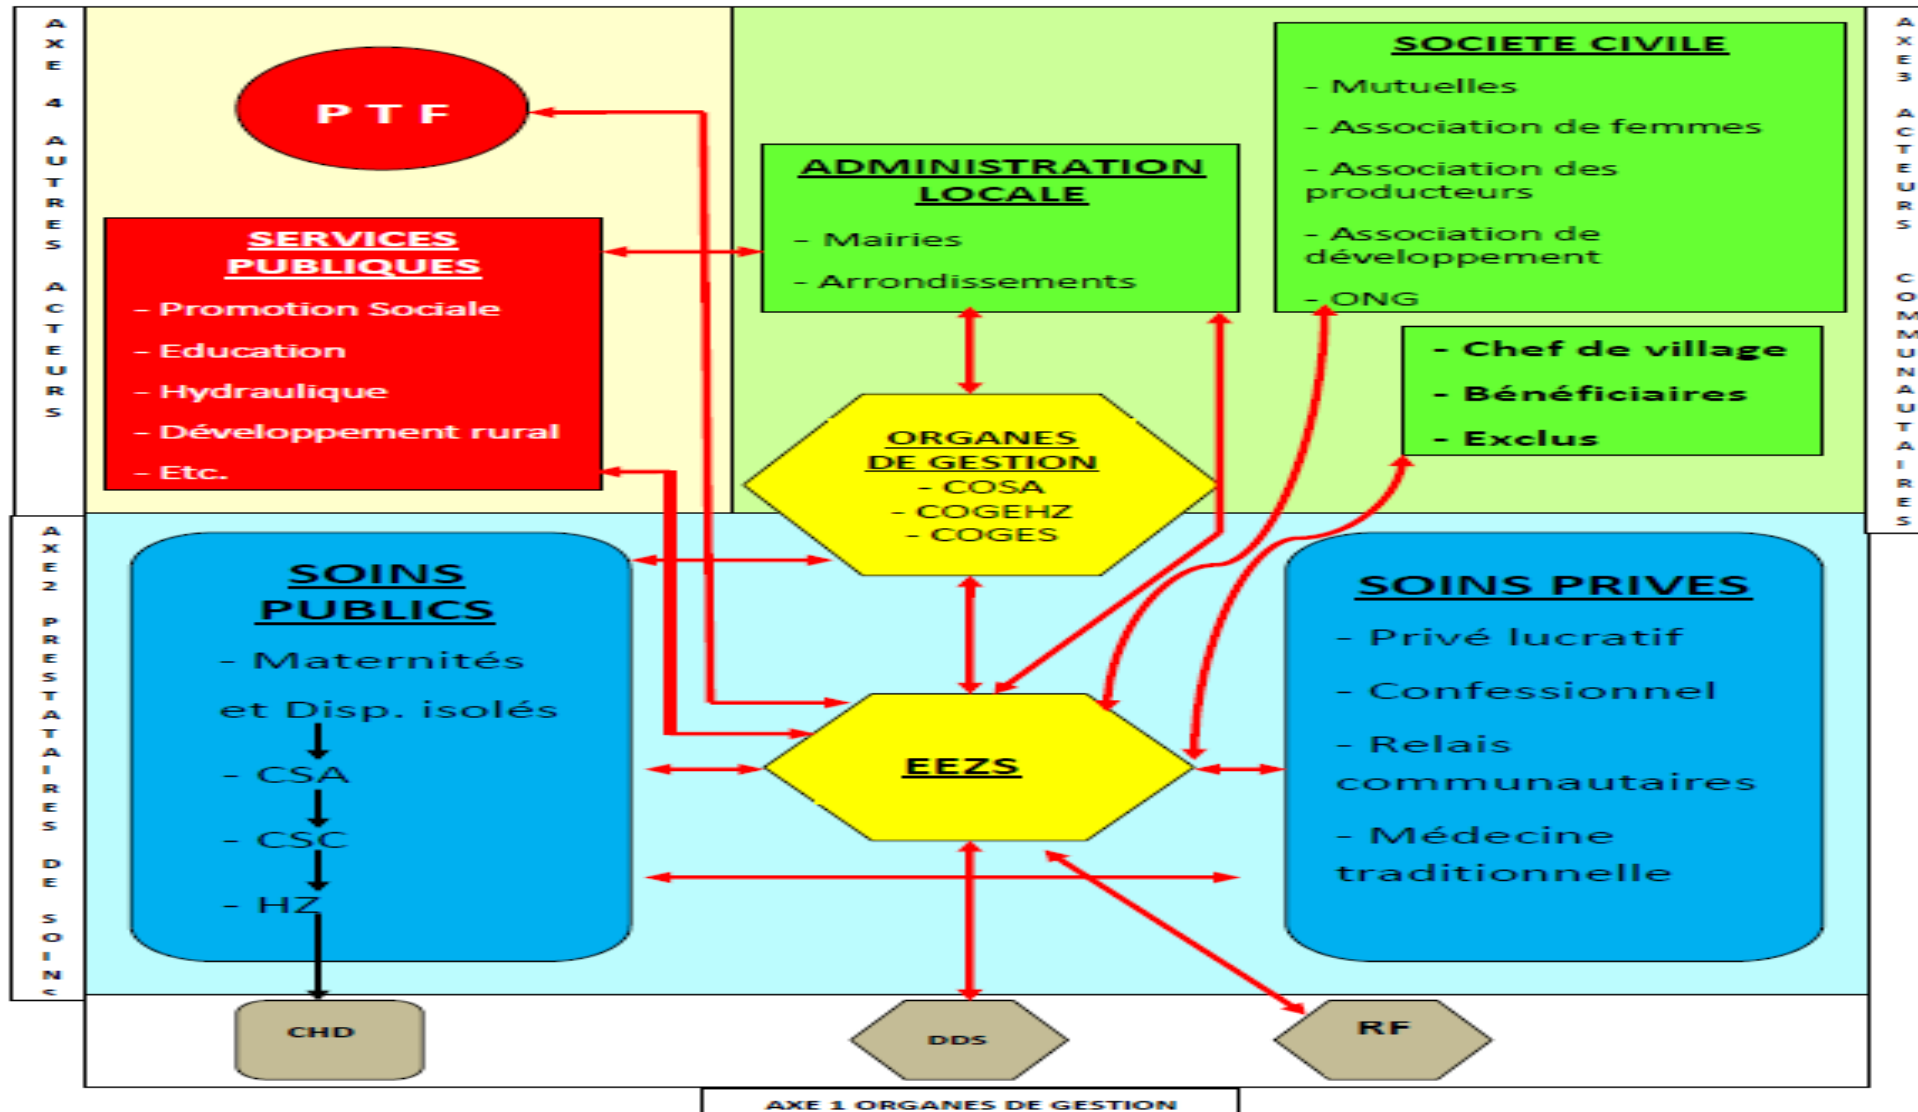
AXE 4 AUTRES ACTEURS

PTF

SERVICES PUBLIQUES
- Promotion Sociale
- Education
- Hydraulique
- Développement rural
- Etc.

ADMINISTRATION LOCALE
- Mairies
- Arrondissements

SOCIETE CIVILE
- Mutuelles
- Association de femmes
- Association des producteurs
- Association de développement
- ONG

- Chef de village
- Bénéficiaires
- Exclus

AXE 3 ACTEURS COMMUNAUTAIRES

AXE 2 PRESTATAIRES DE SOINS

ORGANES DE GESTION
- COSA
- COGEHZ
- COGES

SOINS PUBLICS
- Maternités et Disp. isolés
- CSA
- CSC
- HZ

EEZS

SOINS PRIVES
- Privé lucratif
- Confessionnel
- Relais communautaires
- Médecine traditionnelle

CHD

DDS

RF

AXE 1 ORGANES DE GESTION